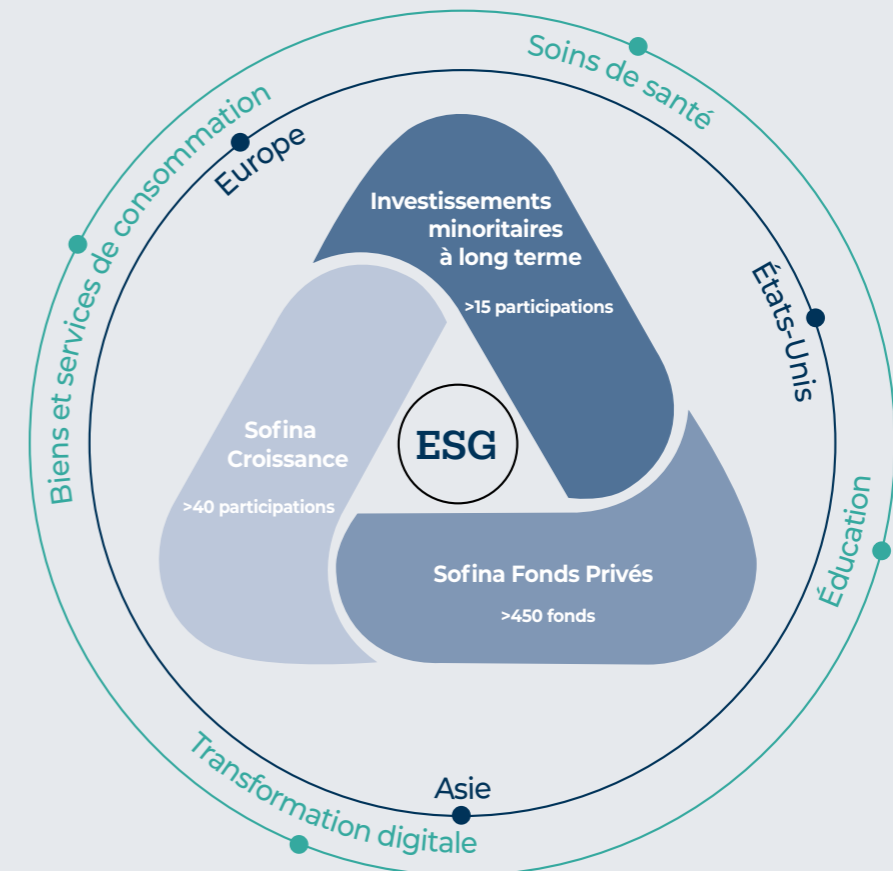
Soins de santé

Biens et services de consommation

Europe

États-Unis

Éducation

Asie

Transformation digitale

Investissements minoritaires à long terme

>15 participations

Sofina Croissance

>40 participations

ESG

Sofina Fonds Privés

>450 fonds